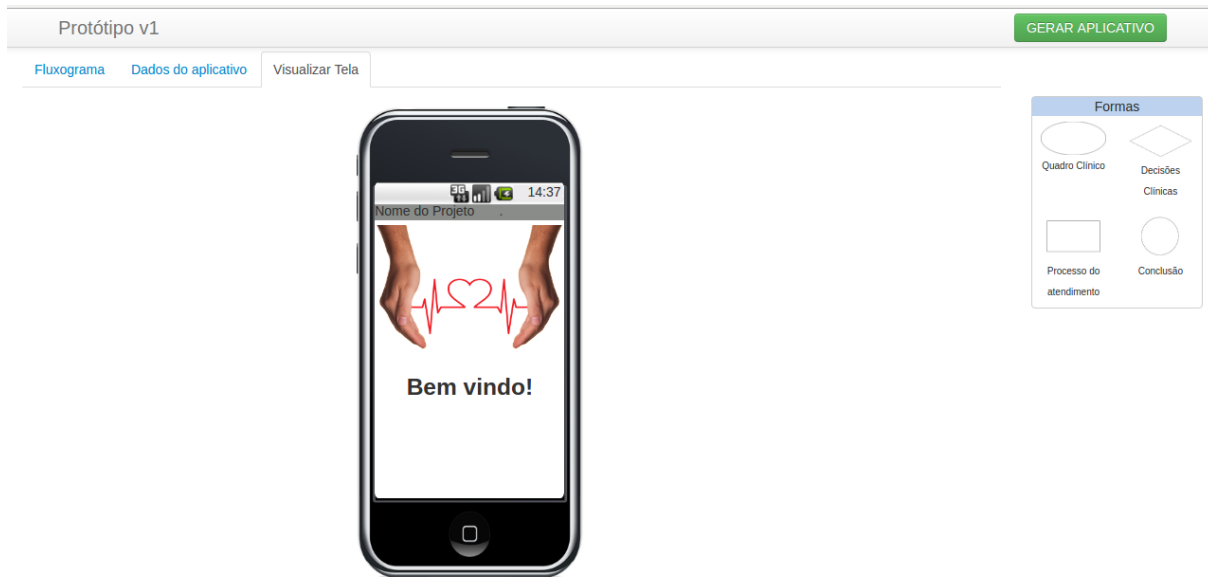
Protótipo v1

GERAR APLICATIVO

Fluxograma | Dados do aplicativo | Visualizar Tela

3G 14:37

Nome do Projeto

Bem vindo!

Formas

Quadro Clínico

Decisões Clínicas

Processo do atendimento

Conclusão